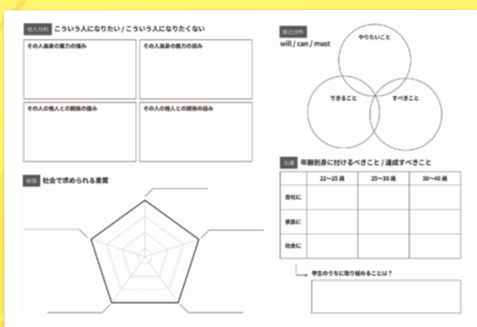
他人分析 こういう人になりたい / こういう人になりたくない

その人自身の魅力の強み

その人自身の魅力の強み

その人の他人との関係の強み

その人の他人との関係の強み

自己分析
will / can / must

やりたいこと

できること

すべきこと

将来 年齢別身に付けるべきこと / 達成すべきこと

| | 22〜25 歳 | 25〜30 歳 | 30〜40 歳 |
|---|---|---|---|
| 会社に | | | |
| 家族に | | | |
| 社会に | | | |

学生のうちに取り組めることは？

社会 社会で求められる素質